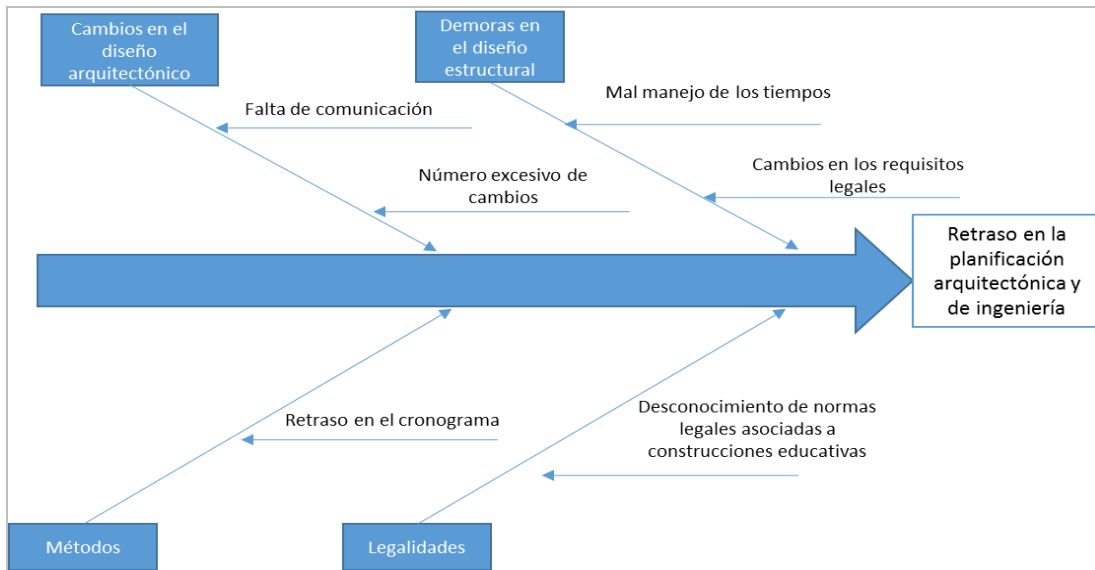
Cambios en el diseño arquitectónico

Demoras en el diseño estructural

Falta de comunicación

Mal manejo de los tiempos

Número excesivo de cambios

Cambios en los requisitos legales

Retraso en la planificación arquitectónica y de ingeniería

Retraso en el cronograma

Desconocimiento de normas legales asociadas a construcciones educativas

Métodos

Legalidades